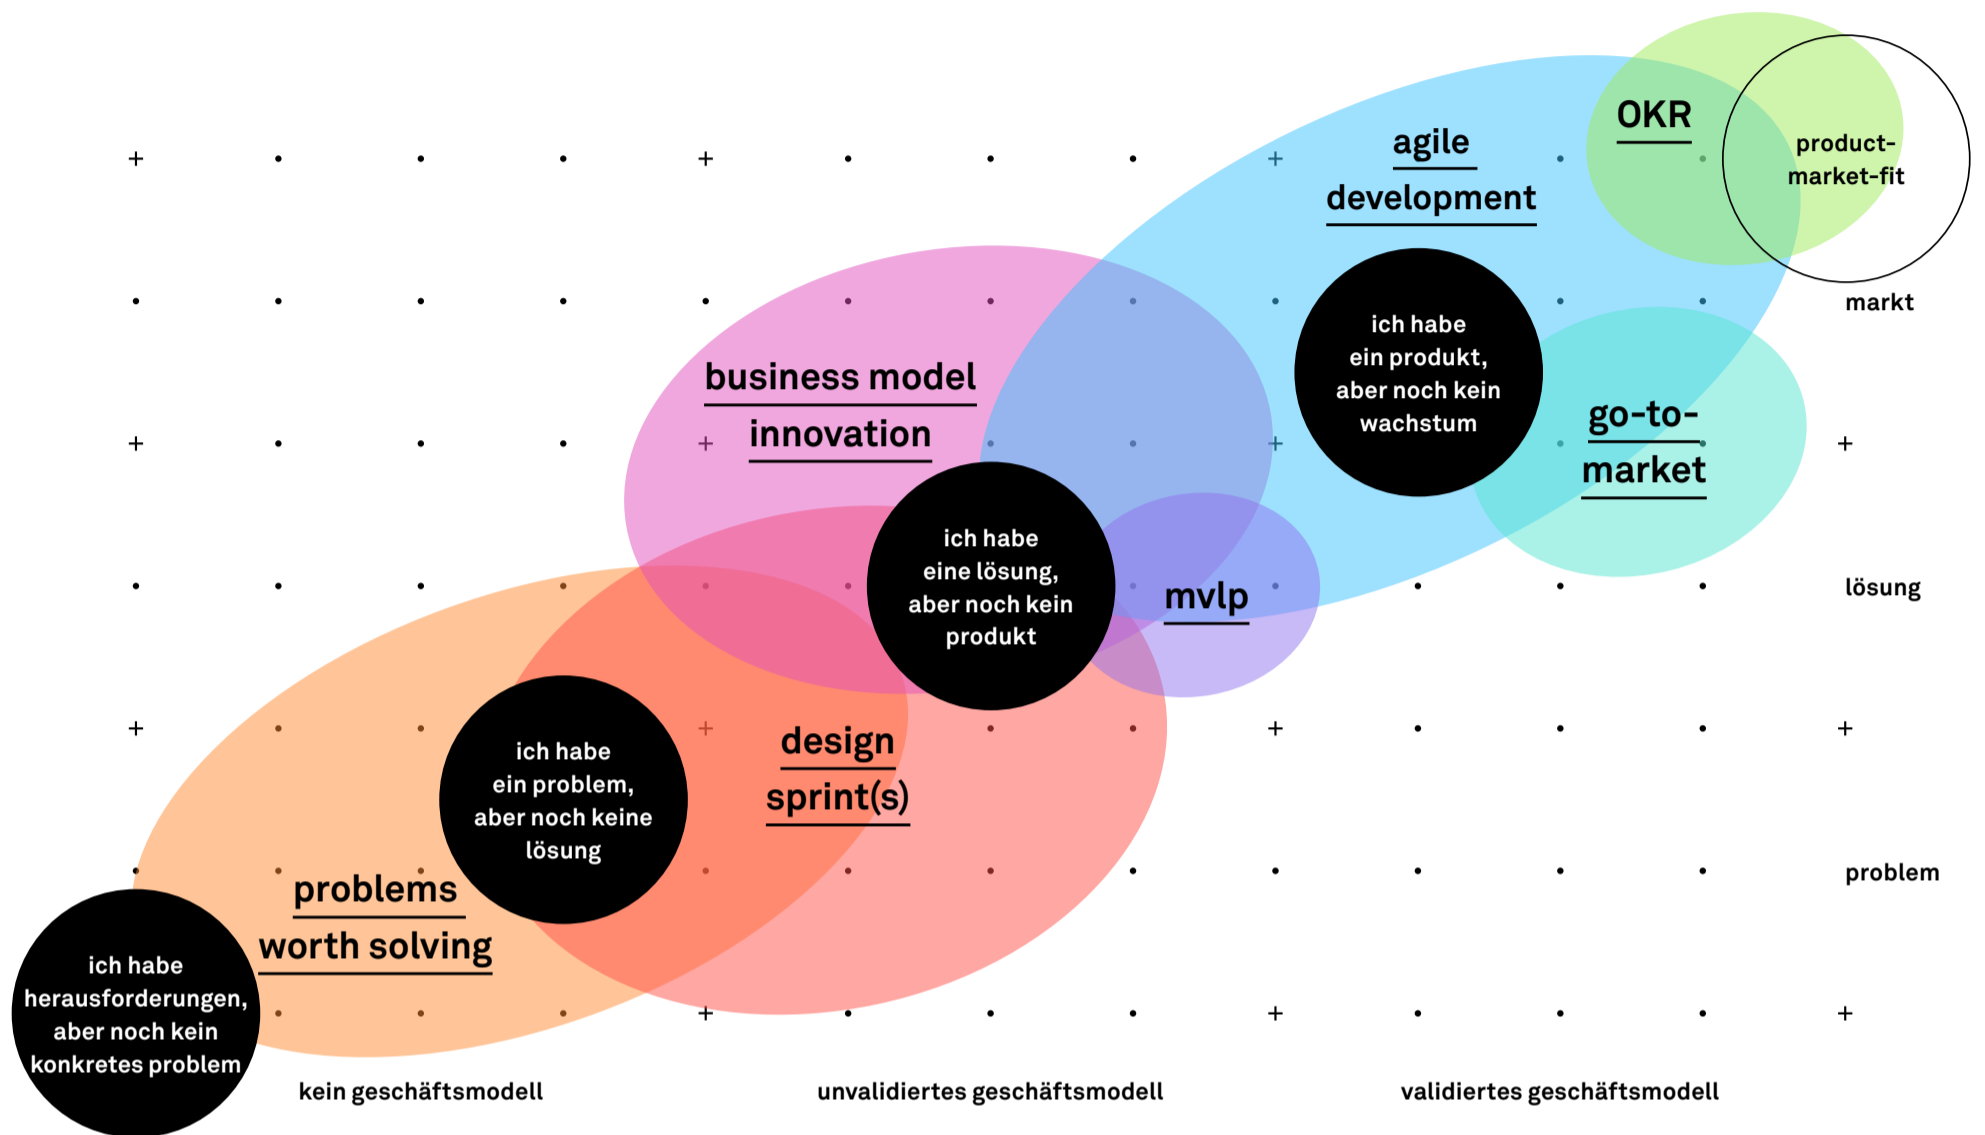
OKR

product-market-fit

agile development

markt

ich habe ein produkt, aber noch kein wachstum

business model innovation

go-to-market

ich habe eine lösung, aber noch kein produkt

mvlp

lösung

ich habe ein problem, aber noch keine lösung

design sprint(s)

problem

problems worth solving

ich habe herausforderungen, aber noch kein konkretes problem

kein geschäftsmodell

unvalidiertes geschäftsmodell

validiertes geschäftsmodell